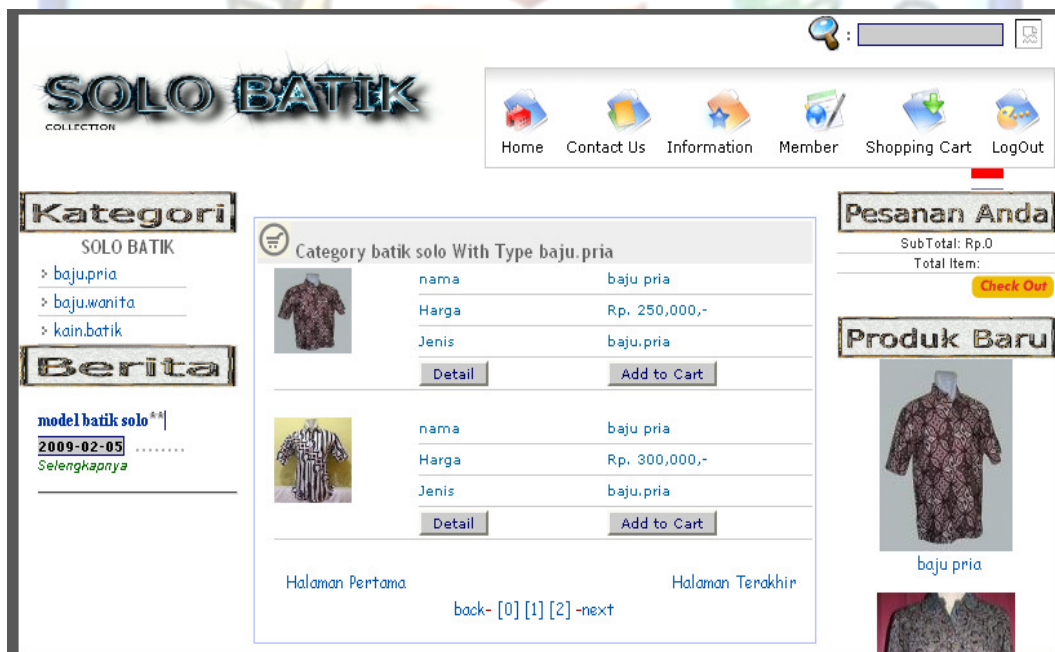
:

SOLO BATIK
COLLECTION

Home Contact Us Information Member Shopping Cart LogOut

Kategori
SOLO BATIK
baju.pria
baju.wanita
kain.batik

Berita
model batik solo**|
2009-02-05 .........
Selengkapnya

Category batik solo With Type baju.pria

| | | |
|---|---|---|
| | nama | baju pria |
| | Harga | Rp. 250,000,- |
| | Jenis | baju.pria |
| | Detail | Add to Cart |

| | | |
|---|---|---|
| | nama | baju pria |
| | Harga | Rp. 300,000,- |
| | Jenis | baju.pria |
| | Detail | Add to Cart |

Halaman Pertama Halaman Terakhir
back- [0] [1] [2] -next

Pesanan Anda
SubTotal: Rp.0
Total Item:
Check Out

Produk Baru
baju pria